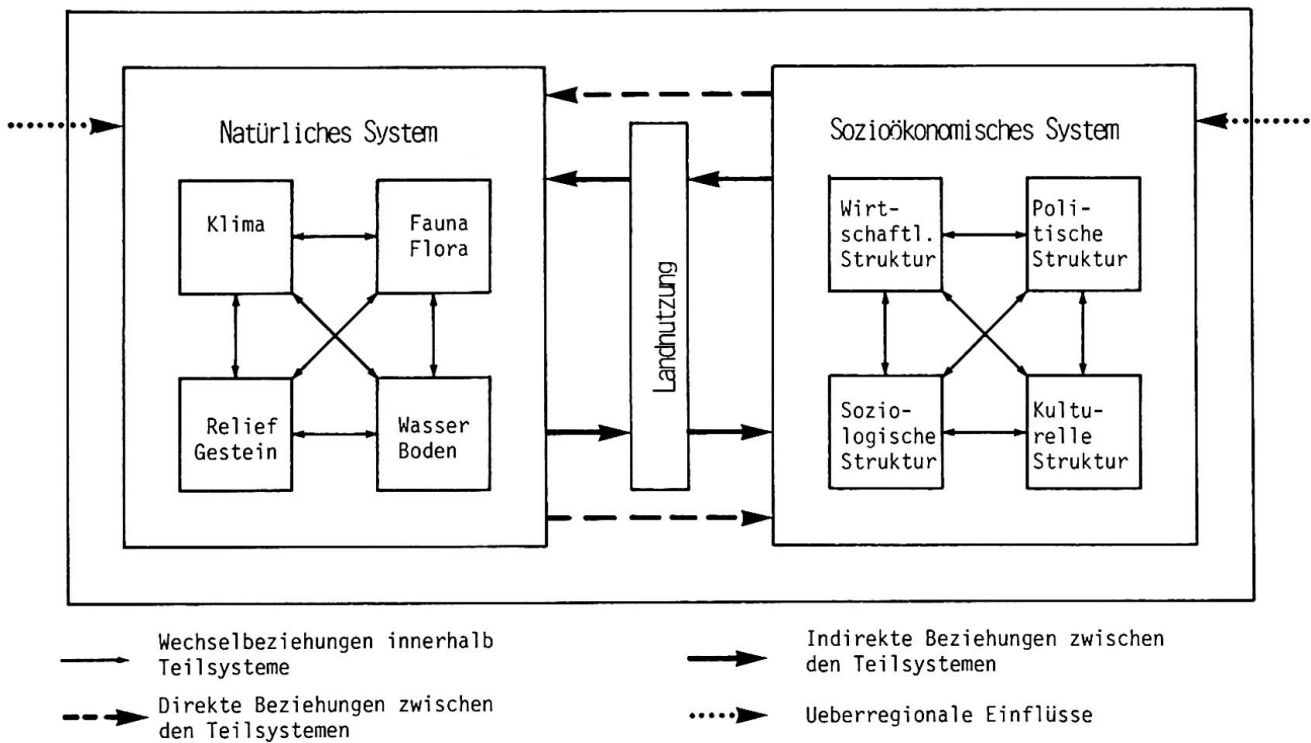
Natürliches System

Klima

Fauna Flora

Relief Gestein

Wasser Boden

Landnutzung

Sozioökonomisches System

Wirtschaftl. Struktur

Politische Struktur

Soziologische Struktur

Kulturelle Struktur

Wechselbeziehungen innerhalb Teilsysteme

Indirekte Beziehungen zwischen den Teilsystemen

Direkte Beziehungen zwischen den Teilsystemen

Ueberregionale Einflüsse